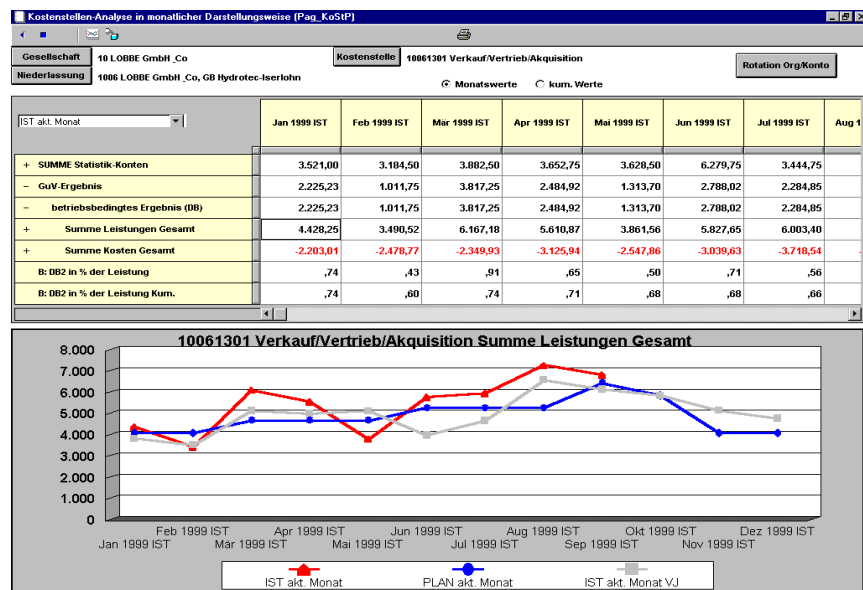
Kostenstellen-Analyse in monatlicher Darstellungsweise (Pag_KoStP)

Gesellschaft 10 LOBBE GmbH _Co
Niederlassung 1006 LOBBE GmbH _Co, GB Hydrotec-Iserlohn
Kostenstelle 10061301 Verkauf/Vertrieb/Akquisition
Monatswerte kum. Werte
Rotation Org/Konto

| IST akt. Monat | Jan 1999 IST | Feb 1999 IST | Mär 1999 IST | Apr 1999 IST | Mai 1999 IST | Jun 1999 IST | Jul 1999 IST | Aug 1 |
|---|---|---|---|---|---|---|---|---|
| + SUMME Statistik-Konten | 3.521,00 | 3.184,50 | 3.882,50 | 3.652,75 | 3.628,50 | 6.279,75 | 3.444,75 | |
| − GuV-Ergebnis | 2.225,23 | 1.011,75 | 3.817,25 | 2.484,92 | 1.313,70 | 2.788,02 | 2.284,85 | |
| − betriebsbedingtes Ergebnis (DB) | 2.225,23 | 1.011,75 | 3.817,25 | 2.484,92 | 1.313,70 | 2.788,02 | 2.284,85 | |
| + Summe Leistungen Gesamt | 4.428,25 | 3.490,52 | 6.167,18 | 5.610,87 | 3.861,56 | 5.827,65 | 6.003,40 | |
| + Summe Kosten Gesamt | -2.203,01 | -2.478,77 | -2.349,93 | -3.125,94 | -2.547,86 | -3.039,63 | -3.718,54 | |
| B: DB2 in % der Leistung | ,74 | ,43 | ,91 | ,65 | ,50 | ,71 | ,56 | |
| B: DB2 in % der Leistung Kum. | ,74 | ,60 | ,74 | ,71 | ,68 | ,68 | ,66 | |

10061301 Verkauf/Vertrieb/Akquisition Summe Leistungen Gesamt

8.000
7.000
6.000
5.000
4.000
3.000
2.000
1.000
0

Jan 1999 IST Feb 1999 IST Mär 1999 IST Apr 1999 IST Mai 1999 IST Jun 1999 IST Jul 1999 IST Aug 1999 IST Sep 1999 IST Okt 1999 IST Nov 1999 IST Dez 1999 IST

IST akt. Monat PLAN akt. Monat IST akt. Monat VJ